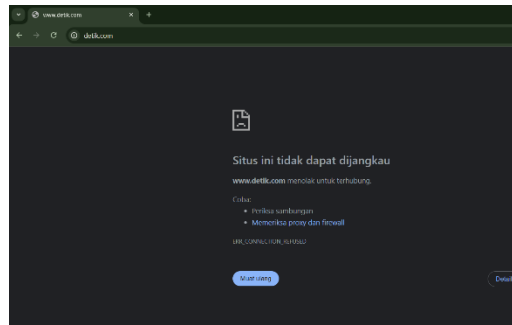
www.detik.com
×
+
detik.com

Situs ini tidak dapat dijangkau

www.detik.com menolak untuk terhubung.

Coba:
• Periksa sambungan
• Memeriksa proxy dan firewall

ERR_CONNECTION_REFUSED

Muat ulang

Detail